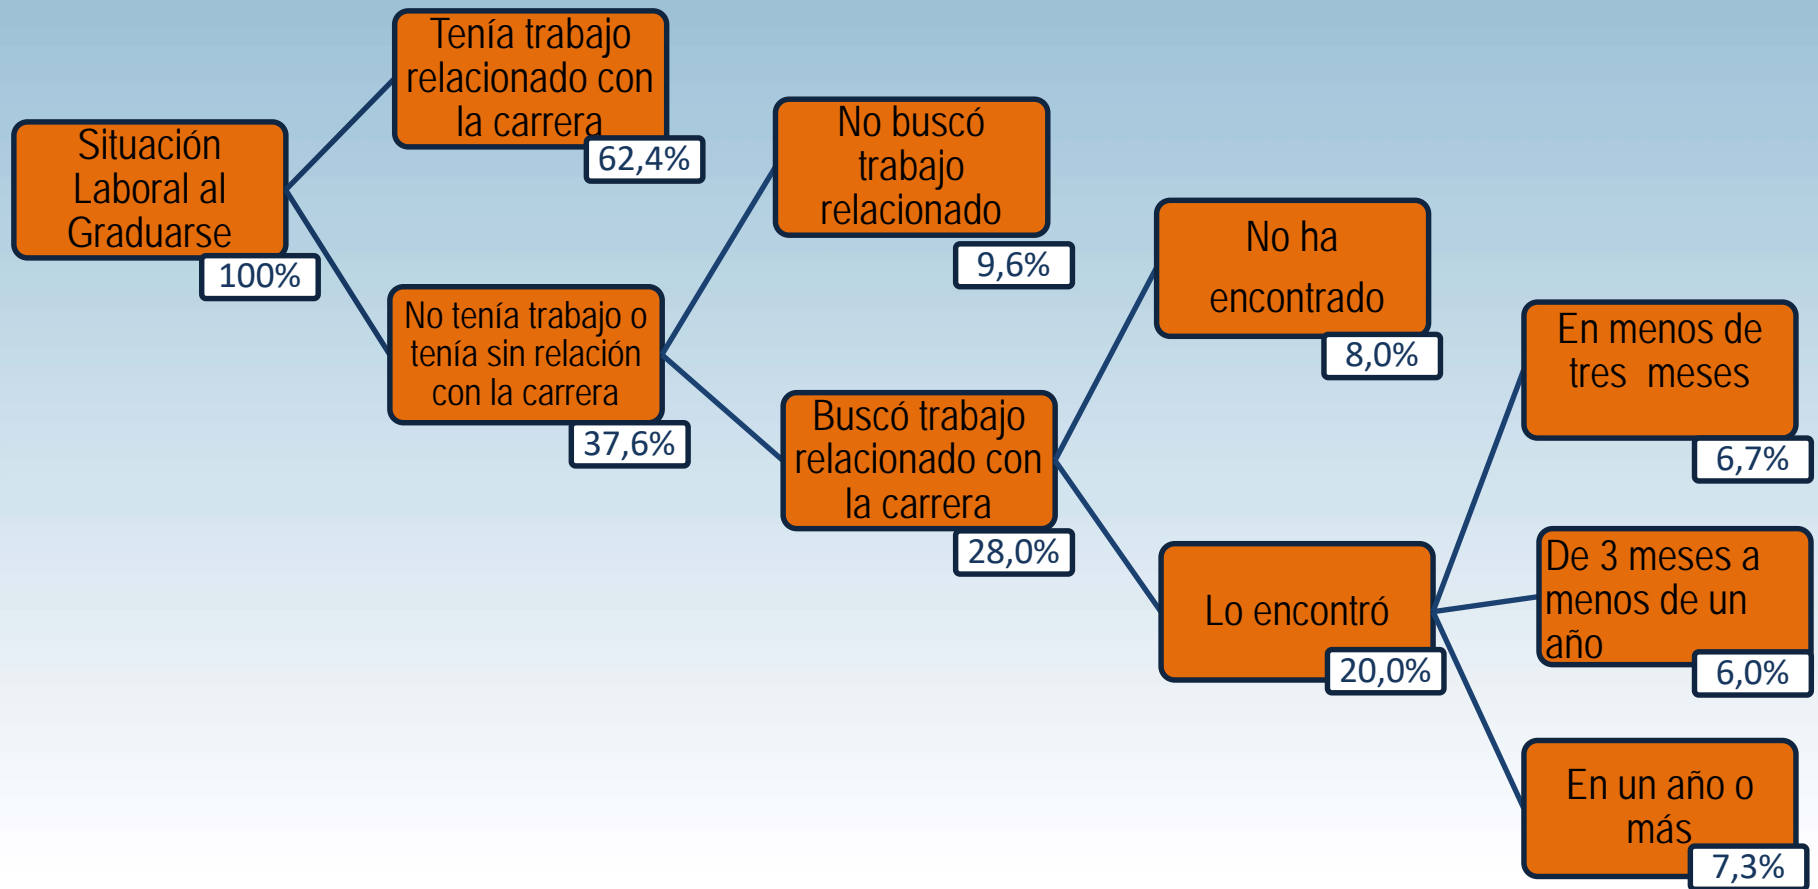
Situación Laboral al Graduarse
100%

Tenía trabajo relacionado con la carrera
62,4%

No tenía trabajo o tenía sin relación con la carrera
37,6%

No buscó trabajo relacionado
9,6%

Buscó trabajo relacionado con la carrera
28,0%

No ha encontrado
8,0%

Lo encontró
20,0%

En menos de tres meses
6,7%

De 3 meses a menos de un año
6,0%

En un año o más
7,3%